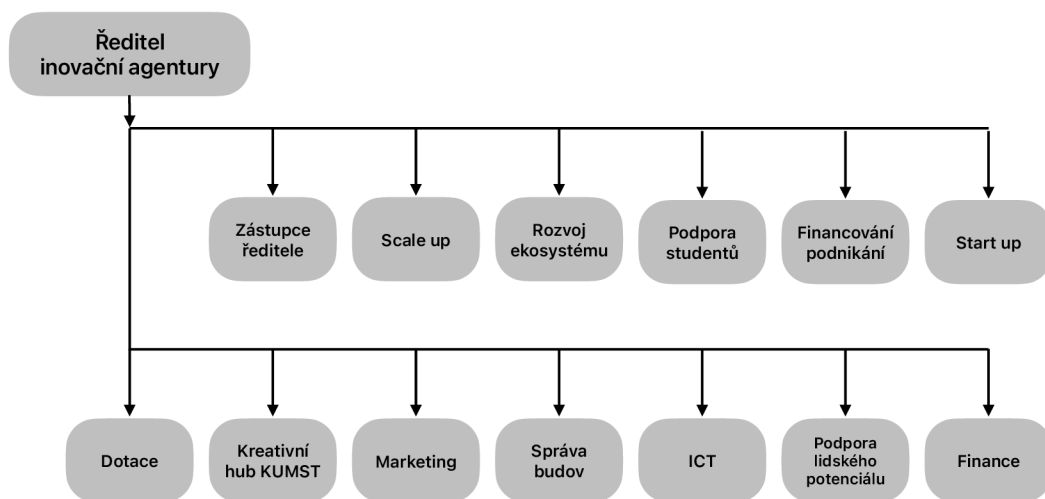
Ředitel inovační agentury

Zástupce ředitele

Scale up

Rozvoj ekosystému

Podpora studentů

Financování podnikání

Start up

Dotace

Kreativní hub KUMST

Marketing

Správa budov

ICT

Podpora lidského potenciálu

Finance